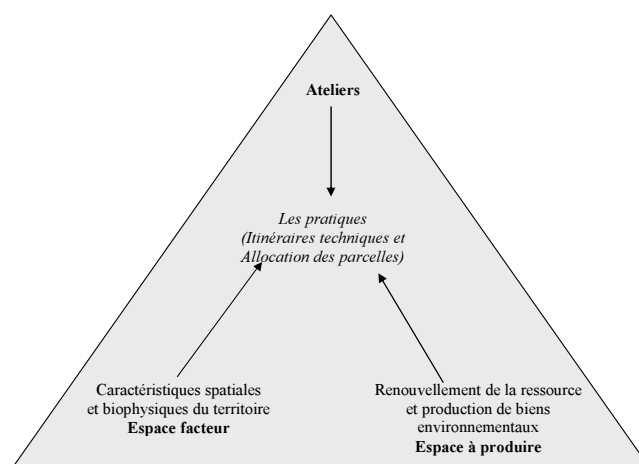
Ateliers

Les pratiques (Itinéraires techniques et Allocation des parcelles)

Caractéristiques spatiales et biophysiques du territoire
Espace facteur

Renouvellement de la ressource et production de biens environnementaux
Espace à produire